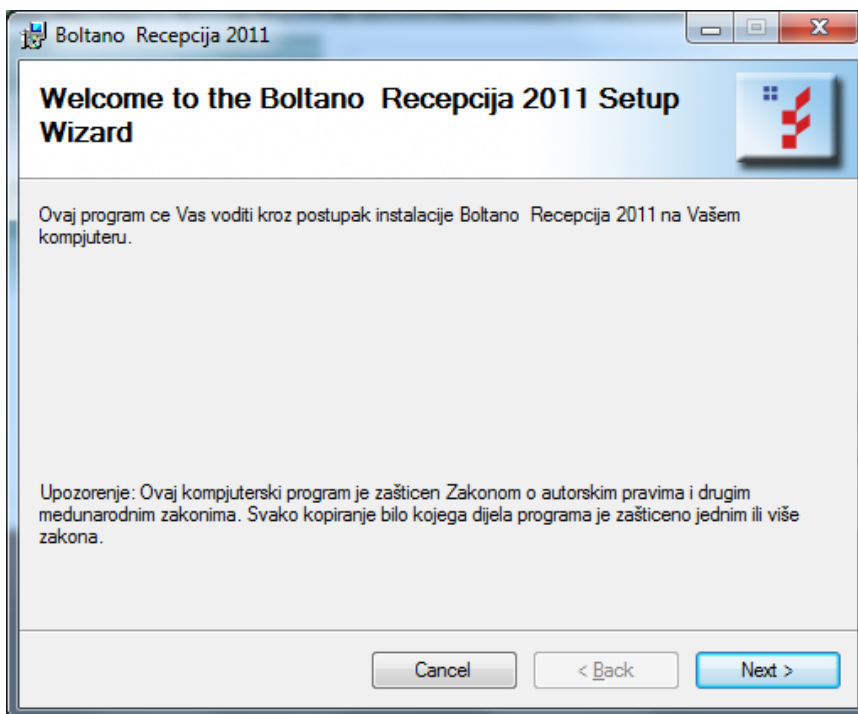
Boltano Recepcija 2011

Welcome to the Boltano Recepcija 2011 Setup Wizard

Ovaj program ce Vas voditi kroz postupak instalacije Boltano Recepcija 2011 na Vašem kompjuteru.

Upozorenje: Ovaj kompjuterski program je zašticen Zakonom o autorskim pravima i drugim medunarodnim zakonima. Svako kopiranje bilo kojega dijela programa je zašticeno jednim ili više zakona.

Cancel
< Back
Next >